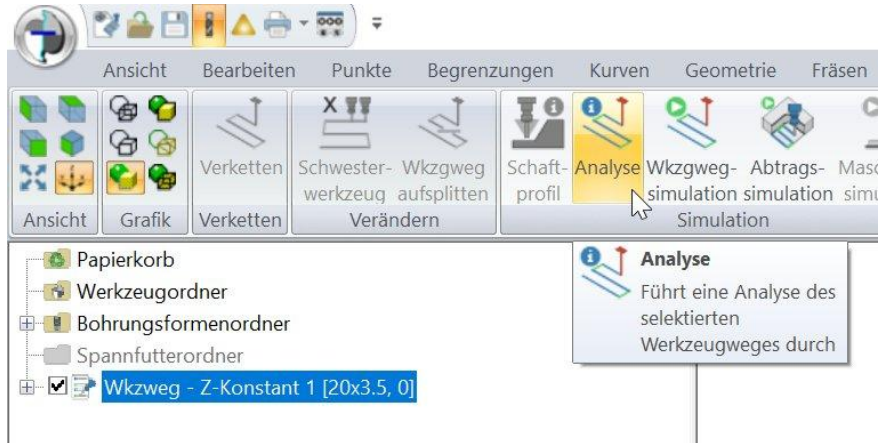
Ansicht Bearbeiten Punkte Begrenzungen Kurven Geometrie Fräsen

Ansicht

Grafik

Verketten
Verketten

Schwesterwerkzeug
Wkzgweg aufsplitten
Verändern

Schaftprofil
Analyse
Wkzgweg-simulation
Abtrags-simulation
Masc simu
Simulation

Papierkorb
Werkzeugordner
Bohrungsformenordner
Spannfutterordner
Wkzweg - Z-Konstant 1 [20x3.5, 0]

Analyse
Führt eine Analyse des selektierten Werkzeugweges durch